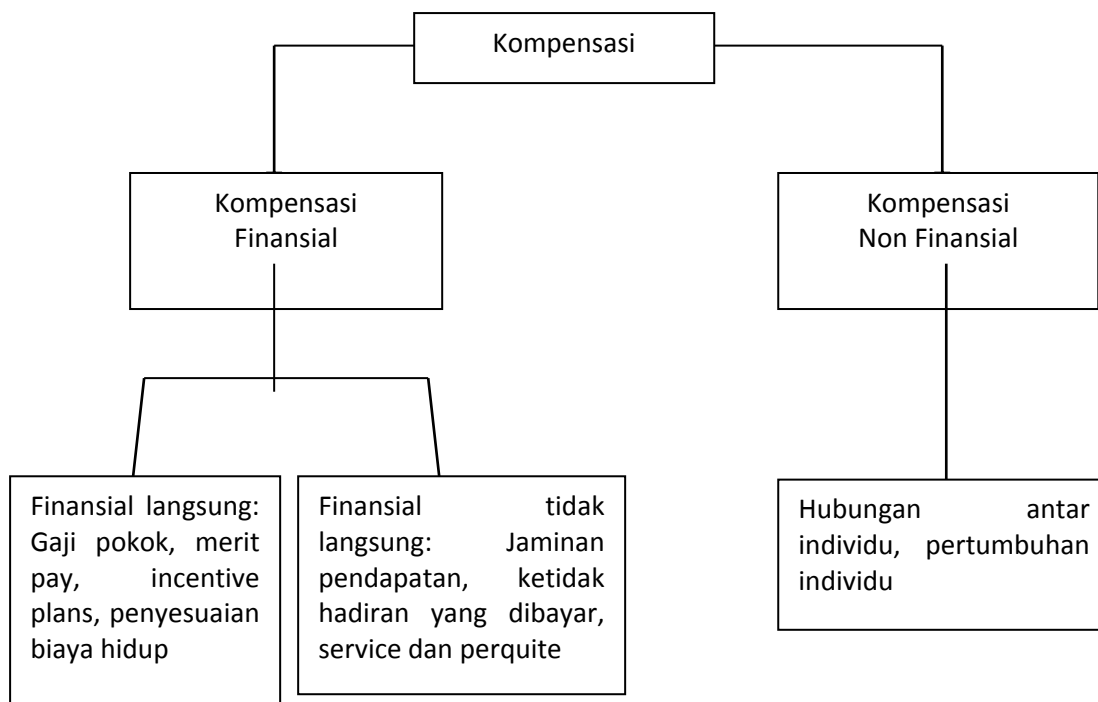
Kompensasi

Kompensasi Finansial

Kompensasi Non Finansial

Finansial langsung: Gaji pokok, merit pay, incentive plans, penyesuaian biaya hidup

Finansial tidak langsung: Jaminan pendapatan, ketidak hadiran yang dibayar, service dan perquite

Hubungan antar individu, pertumbuhan individu